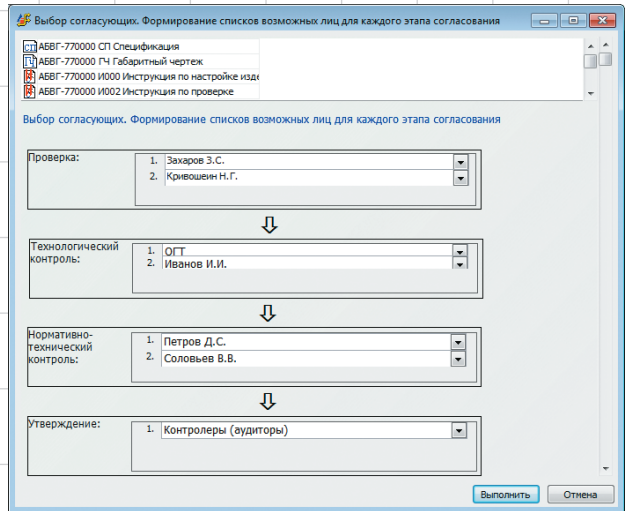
Выбор согласующих. Формирование списков возможных лиц для каждого этапа согласования

АБВГ-770000 СП Спецификация
АБВГ-770000 ГЧ Габаритный чертеж
АБВГ-770000 И000 Инструкция по настройке изде
АБВГ-770000 И002 Инструкция по проверке

Выбор согласующих. Формирование списков возможных лиц для каждого этапа согласования

Проверка:
1. Захаров З.С.
2. Кривошеин Н.Г.

Технологический контроль:
1. ОГТ
2. Иванов И.И.

Нормативно-технический контроль:
1. Петров Д.С.
2. Соловьев В.В.

Утверждение:
1. Контролеры (аудиторы)

Выполнить
Отмена